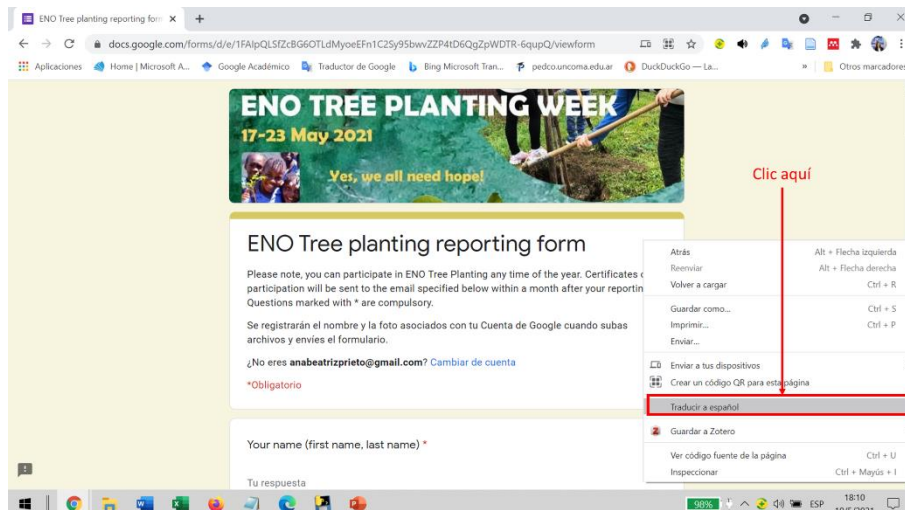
ENO Tree planting reporting form ×  +

docs.google.com/forms/d/e/1FAIpQLSfZcBG6OTLdMyoeEFn1C2Sy95bwvZZP4tD6QgZpWDTR-6qupQ/viewform

Aplicaciones  Home | Microsoft A...  Google Académico  Traductor de Google  Bing Microsoft Tran...  pedco.uncoma.edu.ar  DuckDuckGo — La...  »  Otros marcadores

ENO TREE PLANTING WEEK
17-23 May 2021
Yes, we all need hope!

Clic aquí

ENO Tree planting reporting form

Please note, you can participate in ENO Tree Planting any time of the year. Certificates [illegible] participation will be sent to the email specified below within a month after your reportin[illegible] Questions marked with * are compulsory.

Se registrarán el nombre y la foto asociados con tu Cuenta de Google cuando subas archivos y envíes el formulario.

¿No eres anabeatrizprieto@gmail.com? Cambiar de cuenta

*Obligatorio

Your name (first name, last name) *

Tu respuesta

Atrás  Alt + Flecha izquierda
Reenviar  Alt + Flecha derecha
Volver a cargar  Ctrl + R
Guardar como...  Ctrl + S
Imprimir...  Ctrl + P
Enviar...
Enviar a tus dispositivos
Crear un código QR para esta página
Traducir a español
Guardar a Zotero
Ver código fuente de la página  Ctrl + U
Inspeccionar  Ctrl + Mayús + I

98%  ESP  18:10